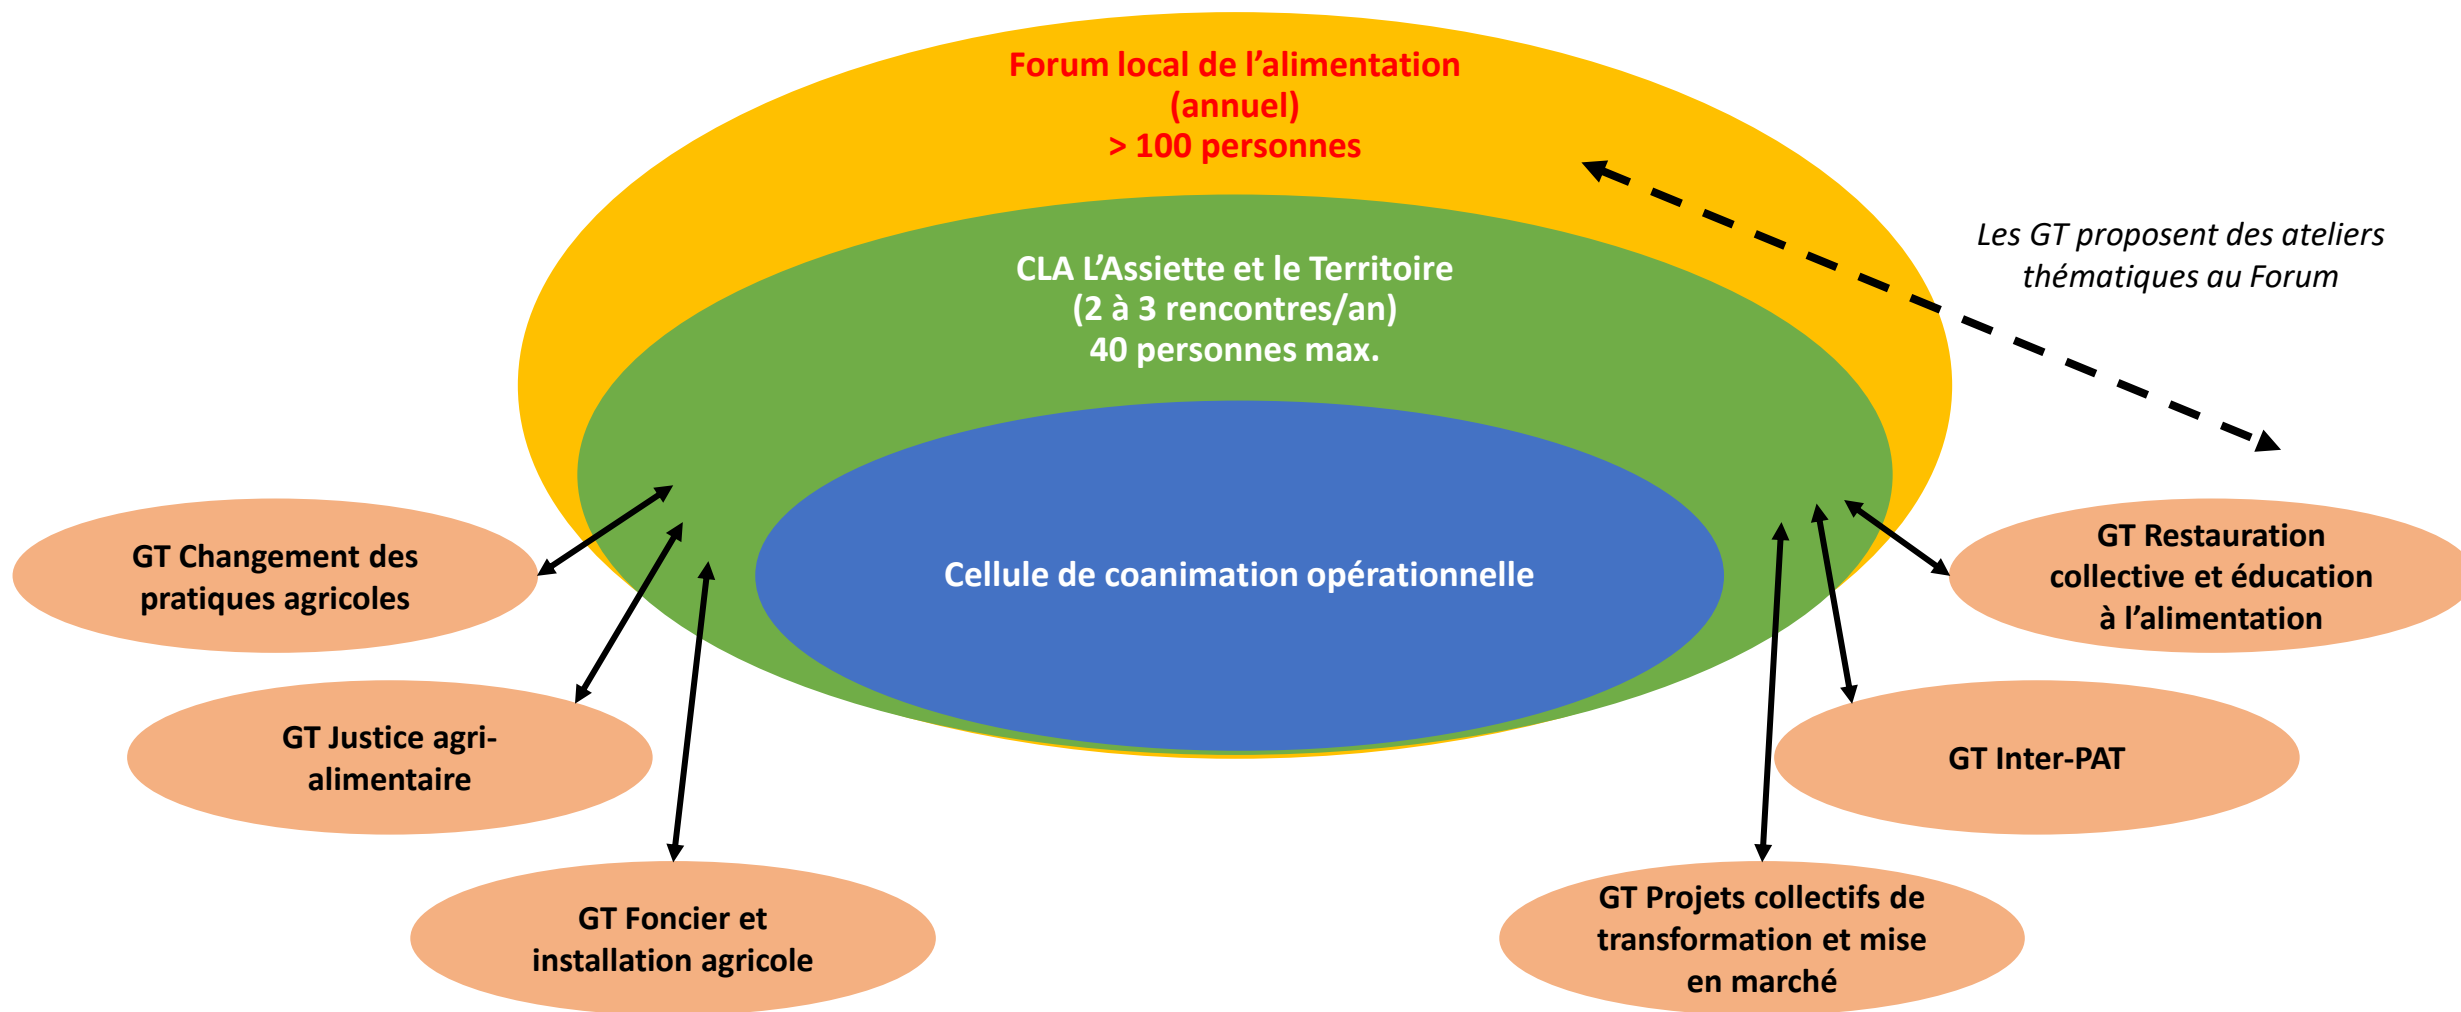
Forum local de l'alimentation
(annuel)
> 100 personnes

Les GT proposent des ateliers thématiques au Forum

CLA L'Assiette et le Territoire
(2 à 3 rencontres/an)
40 personnes max.

Cellule de coanimation opérationnelle

GT Changement des pratiques agricoles

GT Justice agri-alimentaire

GT Foncier et installation agricole

GT Restauration collective et éducation à l'alimentation

GT Inter-PAT

GT Projets collectifs de transformation et mise en marché